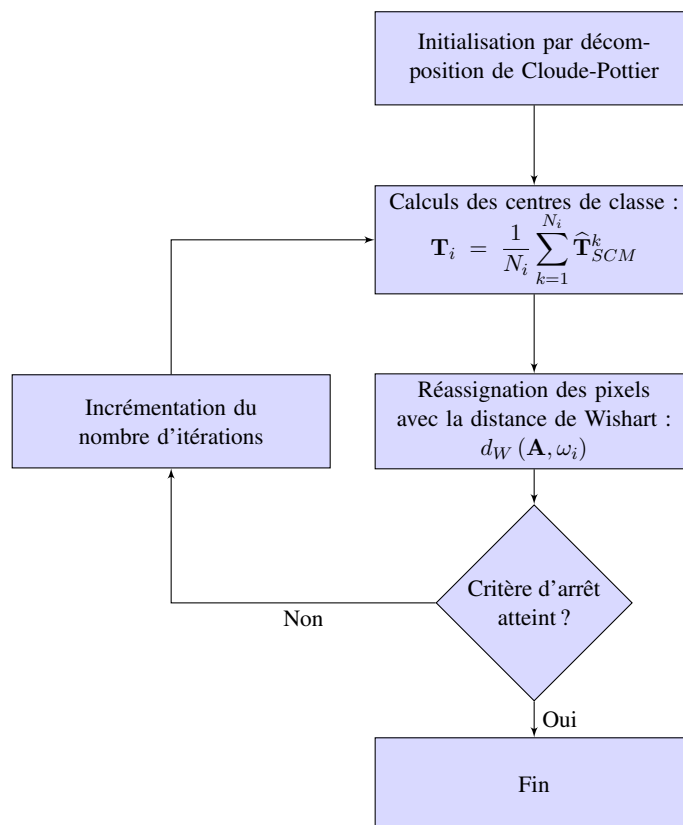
Initialisation par décomposition de Cloude-Pottier

Calculs des centres de classe :
$\mathbf{T}_i = \frac{1}{N_i}\sum_{k=1}^{N_i}\widehat{\mathbf{T}}_{SCM}^k$

Incrémentation du nombre d'itérations

Réassignation des pixels avec la distance de Wishart :
$d_W(\mathbf{A}, \omega_i)$

Critère d'arrêt atteint ?

Non

Oui

Fin